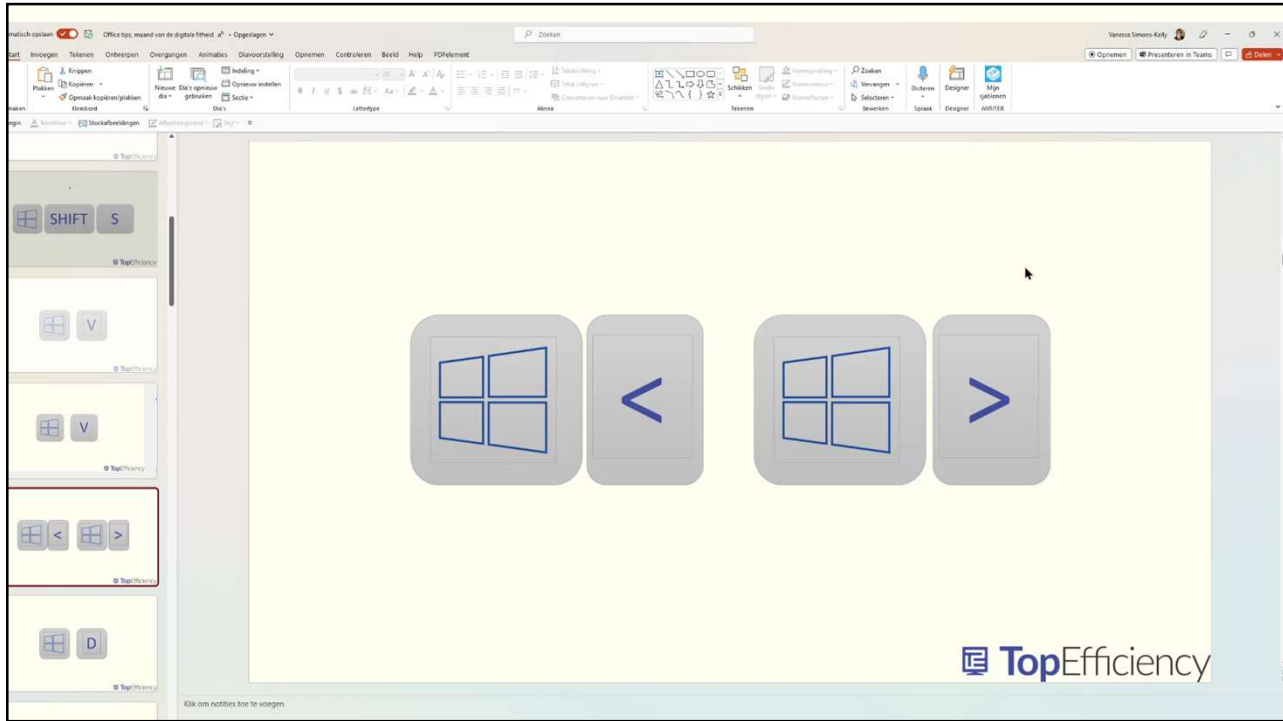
matisch opslaan Office tips, maand van de digitale fitheid • Opgeslagen

Zoeken

Vanessa Simons-Kelly

tart Invoegen Tekenen Ontwerpen Overgangen Animaties Diavoorstelling Opnemen Controleren Beeld Help PDFelement

Opnemen Presenteren in Teams Delen

Plakken Knippen Kopiëren Opmaak kopiëren/plakken Klembord
Nieuwe dia Dia's opnieuw gebruiken Indeling Opnieuw instellen Sectie Dia's
Lettertype
Alinea Tekstrichting Tekst uitlijnen Converteren naar SmartArt
Schikken Snelle stijlen Vormopvulling Vormcontour Vormeffecten Tekenen
Zoeken Vervangen Selecteren Bewerken
Dicteren Spraak
Designer Designer
Mijn sjablonen WRITER

Stockafbeeldingen

TopEfficiency

SHIFT S

TopEfficiency

V

TopEfficiency

V

TopEfficiency

< >

TopEfficiency

D

TopEfficiency

<

>

TopEfficiency

Klik om notities toe te voegen